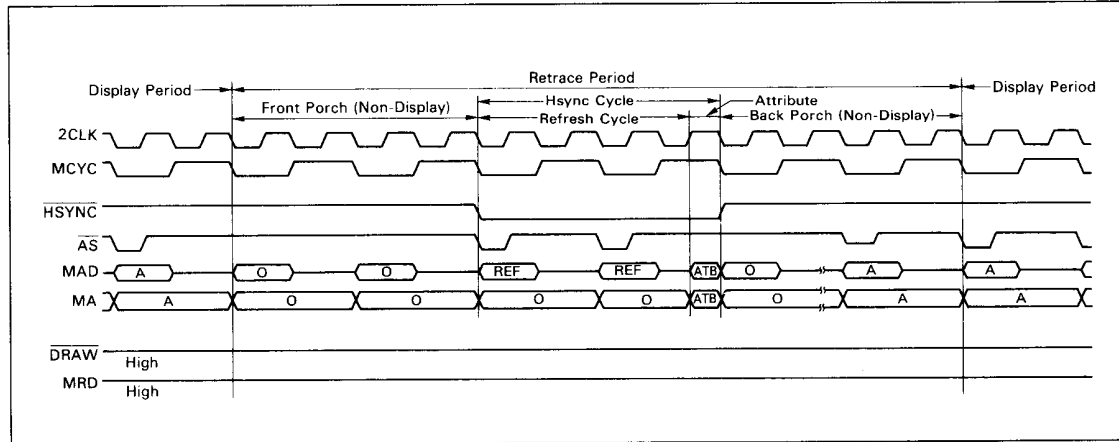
Retrace Period

Display Period

Display Period

Front Porch (Non-Display)

Hsync Cycle

Attribute

Refresh Cycle

Back Porch (Non-Display)

2CLK

MCYC

$\overline{HSYNC}$

$\overline{AS}$

MAD

A

O

O

REF

REF

ATB

O

A

A

MA

A

O

O

O

O

ATB

O

A

A

$\overline{DRAW}$

High

MRD

High